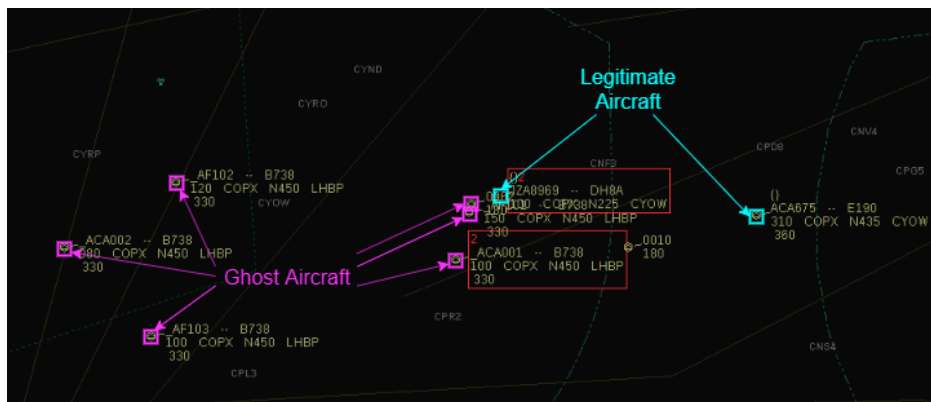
Legitimate Aircraft

CYND
CYRO
CYRP
CNF3
CPD8
CNV4
CPO5
CYOW
CPR2
CPL3
CNS4

AF102 -- B738
120 COPX N450 LHBP
330

ACA002 -- B738
380 COPX N450 LHBP
330

AF103 -- B738
100 COPX N450 LHBP
330

Ghost Aircraft

2
JZA8969 -- DH8A
100 COPX B738N225 CYOW
150 COPX N450 LHBP
330

2
ACA001 -- B738
100 COPX N450 LHBP
330

0010
180

()
ACA675 -- E190
310 COPX N435 CYOW
380